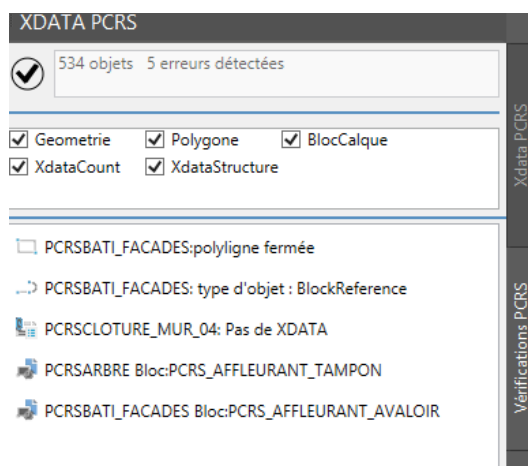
XDATA PCRS

534 objets 5 erreurs détectées

Geometrie
Polygone
BlocCalque
XdataCount
XdataStructure

PCRSBATI_FACADES:polyligne fermée

PCRSBATI_FACADES: type d'objet : BlockReference

PCRSCLOTURE_MUR_04: Pas de XDATA

PCRSARBRE Bloc:PCRS_AFFLEURANT_TAMPON

PCRSBATI_FACADES Bloc:PCRS_AFFLEURANT_AVALOIR

Xdata PCRS

Vérifications PCRS